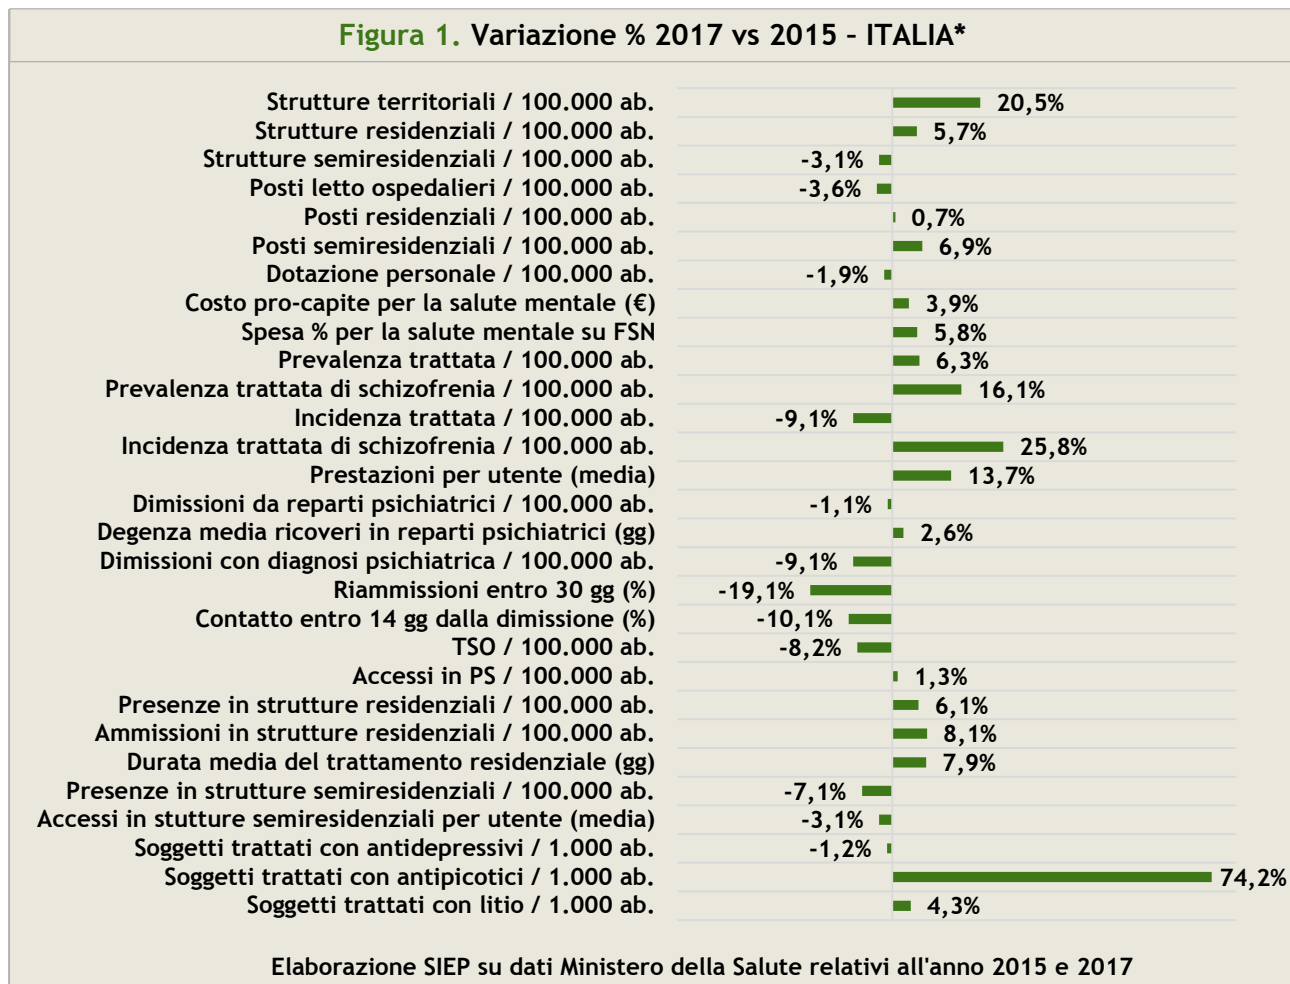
Figura 1. Variazione % 2017 vs 2015 – ITALIA*

| | |
|---|---|
| Strutture territoriali / 100.000 ab. | 20,5% |
| Strutture residenziali / 100.000 ab. | 5,7% |
| Strutture semiresidenziali / 100.000 ab. | -3,1% |
| Posti letto ospedalieri / 100.000 ab. | -3,6% |
| Posti residenziali / 100.000 ab. | 0,7% |
| Posti semiresidenziali / 100.000 ab. | 6,9% |
| Dotazione personale / 100.000 ab. | -1,9% |
| Costo pro-capite per la salute mentale (€) | 3,9% |
| Spesa % per la salute mentale su FSN | 5,8% |
| Prevalenza trattata / 100.000 ab. | 6,3% |
| Prevalenza trattata di schizofrenia / 100.000 ab. | 16,1% |
| Incidenza trattata / 100.000 ab. | -9,1% |
| Incidenza trattata di schizofrenia / 100.000 ab. | 25,8% |
| Prestazioni per utente (media) | 13,7% |
| Dimissioni da reparti psichiatrici / 100.000 ab. | -1,1% |
| Degenza media ricoveri in reparti psichiatrici (gg) | 2,6% |
| Dimissioni con diagnosi psichiatrica / 100.000 ab. | -9,1% |
| Riammissioni entro 30 gg (%) | -19,1% |
| Contatto entro 14 gg dalla dimissione (%) | -10,1% |
| TSO / 100.000 ab. | -8,2% |
| Accessi in PS / 100.000 ab. | 1,3% |
| Presenze in strutture residenziali / 100.000 ab. | 6,1% |
| Ammissioni in strutture residenziali / 100.000 ab. | 8,1% |
| Durata media del trattamento residenziale (gg) | 7,9% |
| Presenze in strutture semiresidenziali / 100.000 ab. | -7,1% |
| Accessi in stutture semiresidenziali per utente (media) | -3,1% |
| Soggetti trattati con antidepressivi / 1.000 ab. | -1,2% |
| Soggetti trattati con antipicotici / 1.000 ab. | 74,2% |
| Soggetti trattati con litio / 1.000 ab. | 4,3% |

Elaborazione SIEP su dati Ministero della Salute relativi all'anno 2015 e 2017